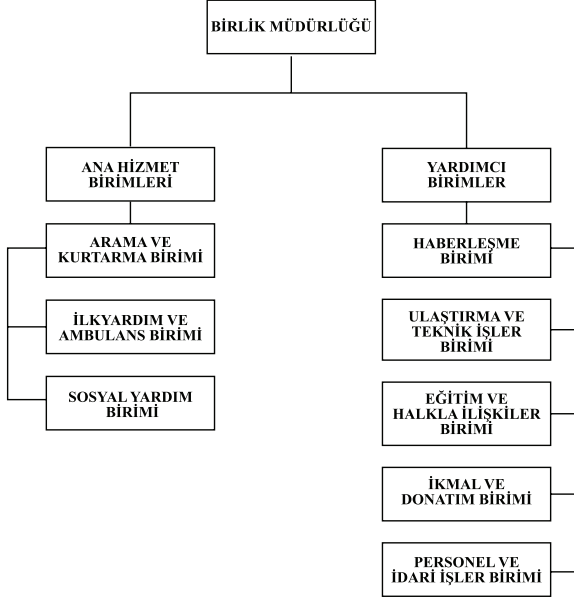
BİRLİK MÜDÜRLÜĞÜ

ANA HİZMET BİRİMLERİ

ARAMA VE KURTARMA BİRİMİ

İLKYARDIM VE AMBULANS BİRİMİ

SOSYAL YARDIM BİRİMİ

YARDIMCI BİRİMLER

HABERLEŞME BİRİMİ

ULAŞTIRMA VE TEKNİK İŞLER BİRİMİ

EĞİTİM VE HALKLA İLİŞKİLER BİRİMİ

İKMAL VE DONATIM BİRİMİ

PERSONEL VE İDARİ İŞLER BİRİMİ